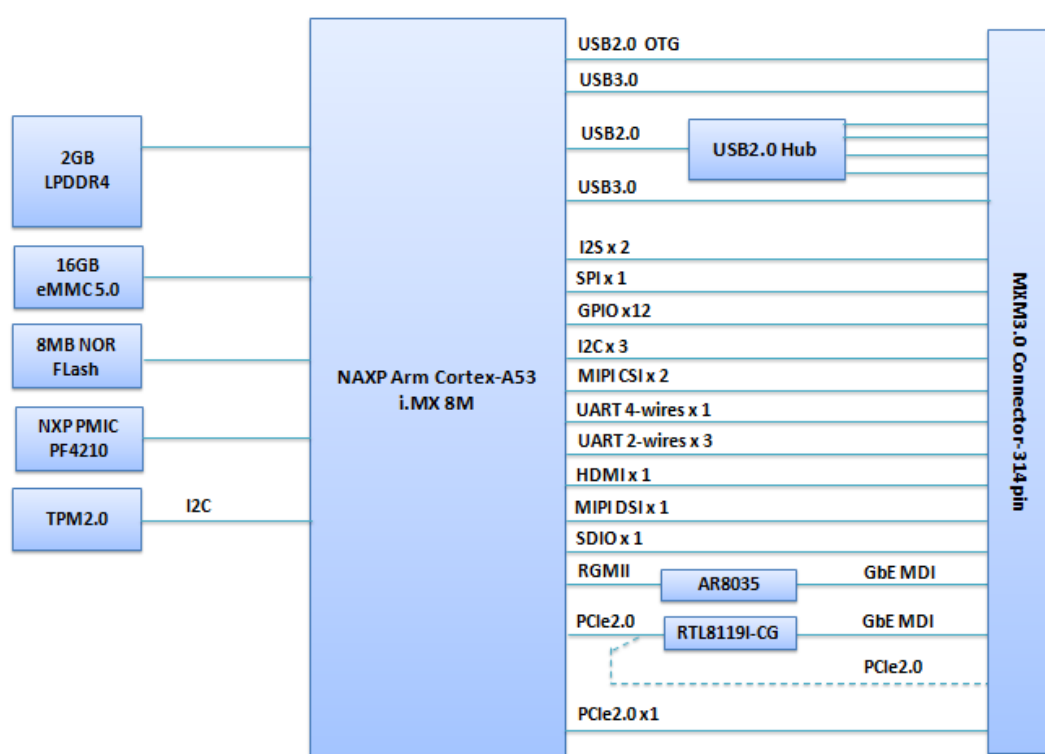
2GB LPDDR4

16GB eMMC 5.0

8MB NOR FLash

NXP PMIC PF4210

TPM2.0

I2C

NAXP Arm Cortex-A53 i.MX 8M

USB2.0 OTG

USB3.0

USB2.0

USB2.0 Hub

USB3.0

I2S x 2

SPI x 1

GPIO x12

I2C x 3

MIPI CSI x 2

UART 4-wires x 1

UART 2-wires x 3

HDMI x 1

MIPI DSI x 1

SDIO x 1

RGMII

AR8035

GbE MDI

PCIe2.0

RTL8119I-CG

GbE MDI

PCIe2.0

PCIe2.0 x1

MXM3.0 Connector-314pin